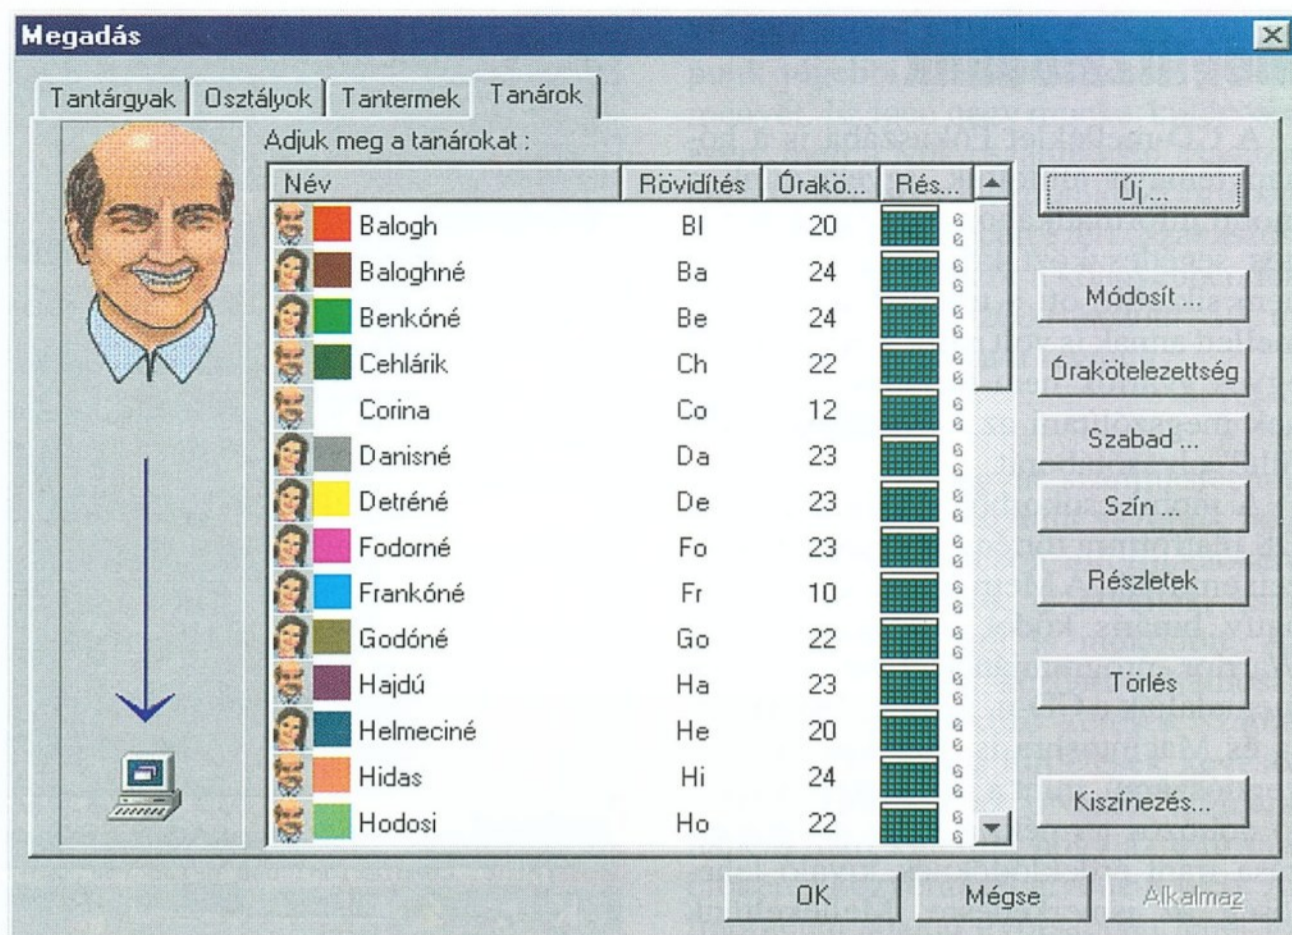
Megadás

Tantárgyak | Osztályok | Tantermek | Tanárok

Adjuk meg a tanárokat :

| Név | Rövidítés | Órakö... | Rés... |
|---|---|---|---|
| Balogh | Bl | 20 | |
| Baloghné | Ba | 24 | |
| Benkóné | Be | 24 | |
| Cehlárik | Ch | 22 | |
| Corina | Co | 12 | |
| Danisné | Da | 23 | |
| Detréné | De | 23 | |
| Fodorné | Fo | 23 | |
| Frankóné | Fr | 10 | |
| Godóné | Go | 22 | |
| Hajdú | Ha | 23 | |
| Helmeciné | He | 20 | |
| Hidas | Hi | 24 | |
| Hodosi | Ho | 22 | |

Új ...
Módosít ...
Órakötelezettség
Szabad ...
Szín ...
Részletek
Törlés
Kiszínezés...

OK
Mégse
Alkalmaz